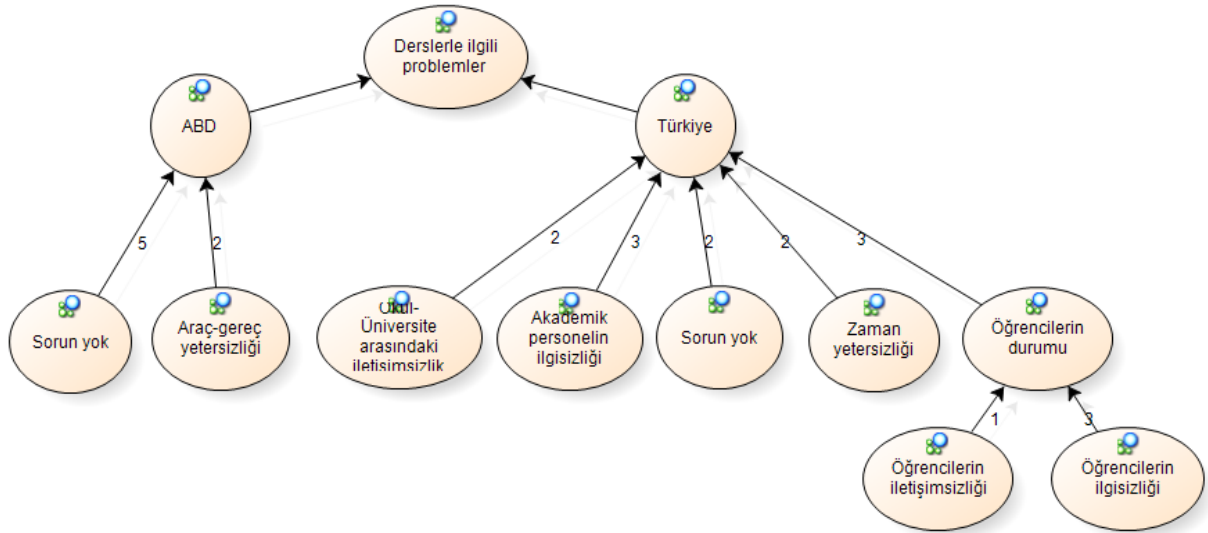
Derslerle ilgili problemler

ABD

Türkiye

5

2

Sorun yok

Araç-gereç yetersizliği

2

3

2

2

3

Okul-Üniversite arasındaki iletişimsizlik

Akademik personelin ilgisizliği

Sorun yok

Zaman yetersizliği

Öğrencilerin durumu

1

3

Öğrencilerin iletişimsizliği

Öğrencilerin ilgisizliği